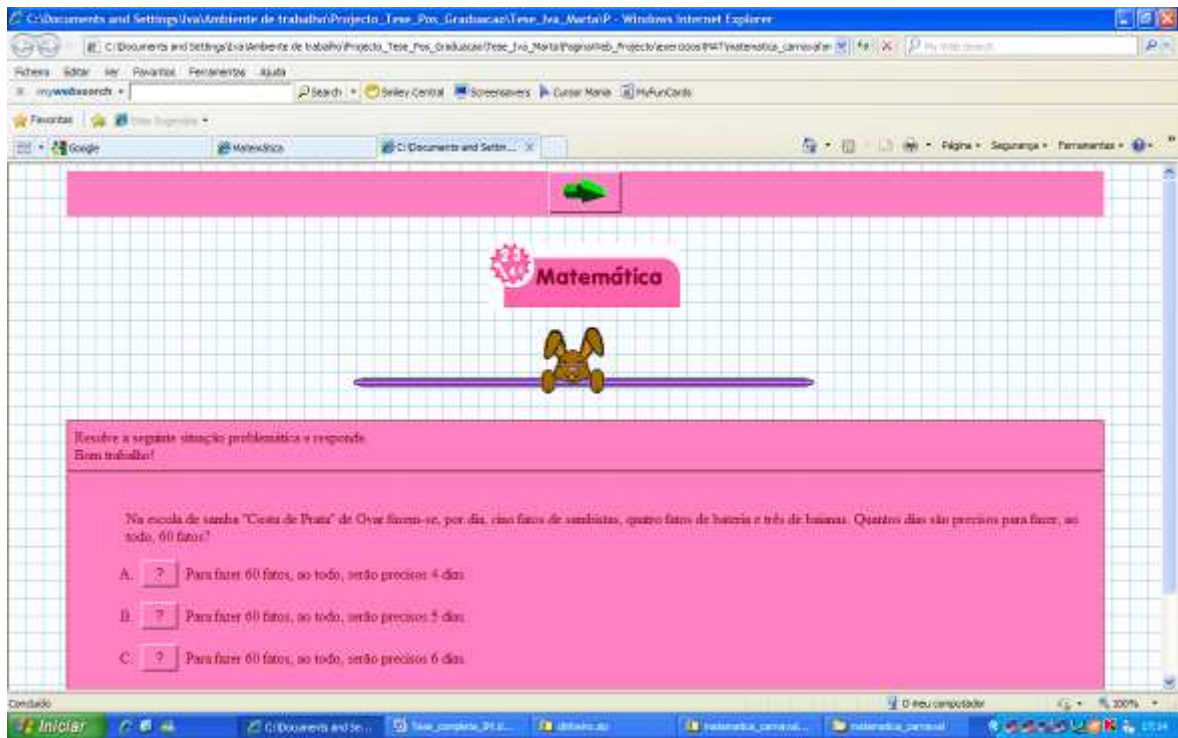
C:\Documents and Settings\Iva\Ambiente de trabalho\Projecto_Tese_Pos_Graduacao\Tese_Iva_Marta\P - Windows Internet Explorer

C:\Documents and Settings\Iva\Ambiente de trabalho\Projecto_Tese_Pos_Graduacao\Tese_Iva_Marta\Pagina\Web_Projecto\exercicios\MAT\matematica_carnaval.ht

Ficheiro Editar Ver Favoritos Ferramentas Ajuda

mywebsearch Search Smiley Central Screensavers Cursor Mania MyFunCards

Favoritos

Google Matemática C:\Documents and Settin...

Página Segurança Ferramentas

Matemática

Resolve a seguinte situação problemática e responde.
Bom trabalho!

Na escola de samba "Costa de Prata" de Ovar fazem-se, por dia, cinco fatos de sambistas, quatro fatos de bateria e três de baianas. Quantos dias são precisos para fazer, ao todo, 60 fatos?

A. ? Para fazer 60 fatos, ao todo, serão precisos 4 dias.

B. ? Para fazer 60 fatos, ao todo, serão precisos 5 dias.

C. ? Para fazer 60 fatos, ao todo, serão precisos 6 dias.

Concluído O meu computador 100%

Iniciar C:\Documents and Se... Tese_completa_IM.d... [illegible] matematica_carnaval... matematica_carnaval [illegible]